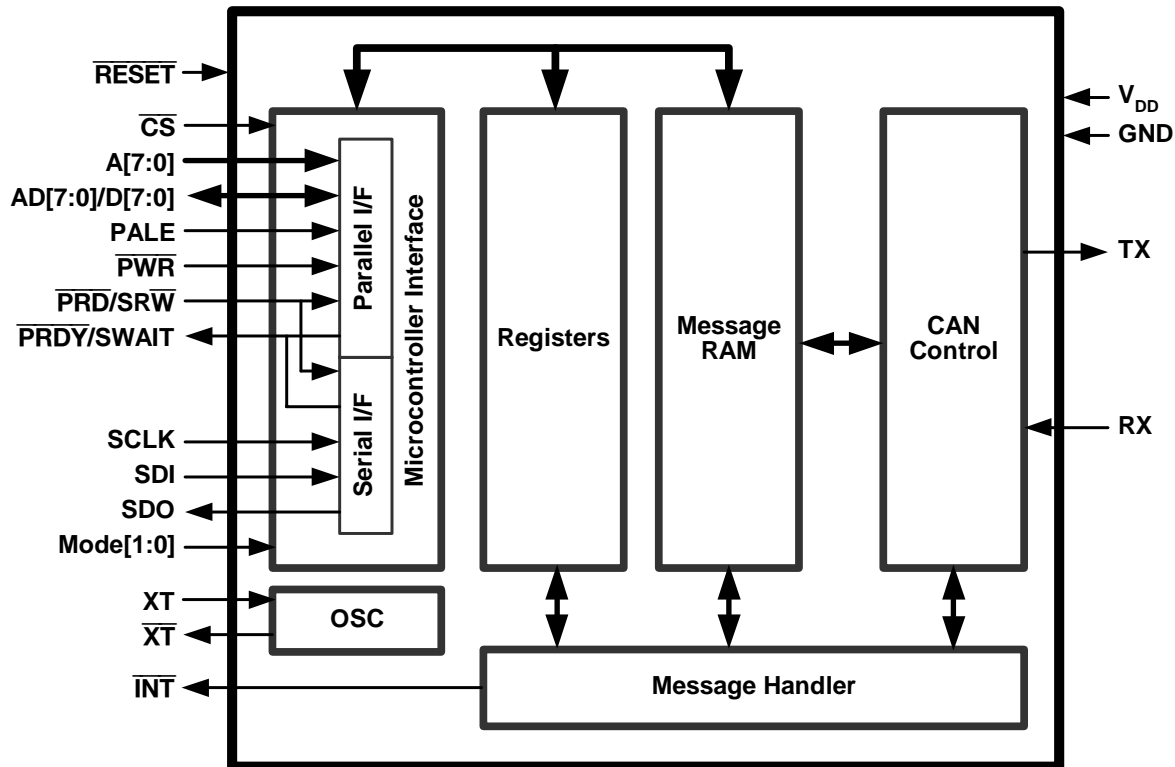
$\overline{RESET}$
$\overline{CS}$
A[7:0]
AD[7:0]/D[7:0]
PALE
$\overline{PWR}$
$\overline{PRD}$/SR$\overline{W}$
$\overline{PRDY}$/SWAIT
SCLK
SDI
SDO
Mode[1:0]
XT
$\overline{XT}$
$\overline{INT}$

Parallel I/F
Serial I/F
Microcontroller Interface
Registers
Message RAM
CAN Control
OSC
Message Handler

$V_{DD}$
GND
TX
RX